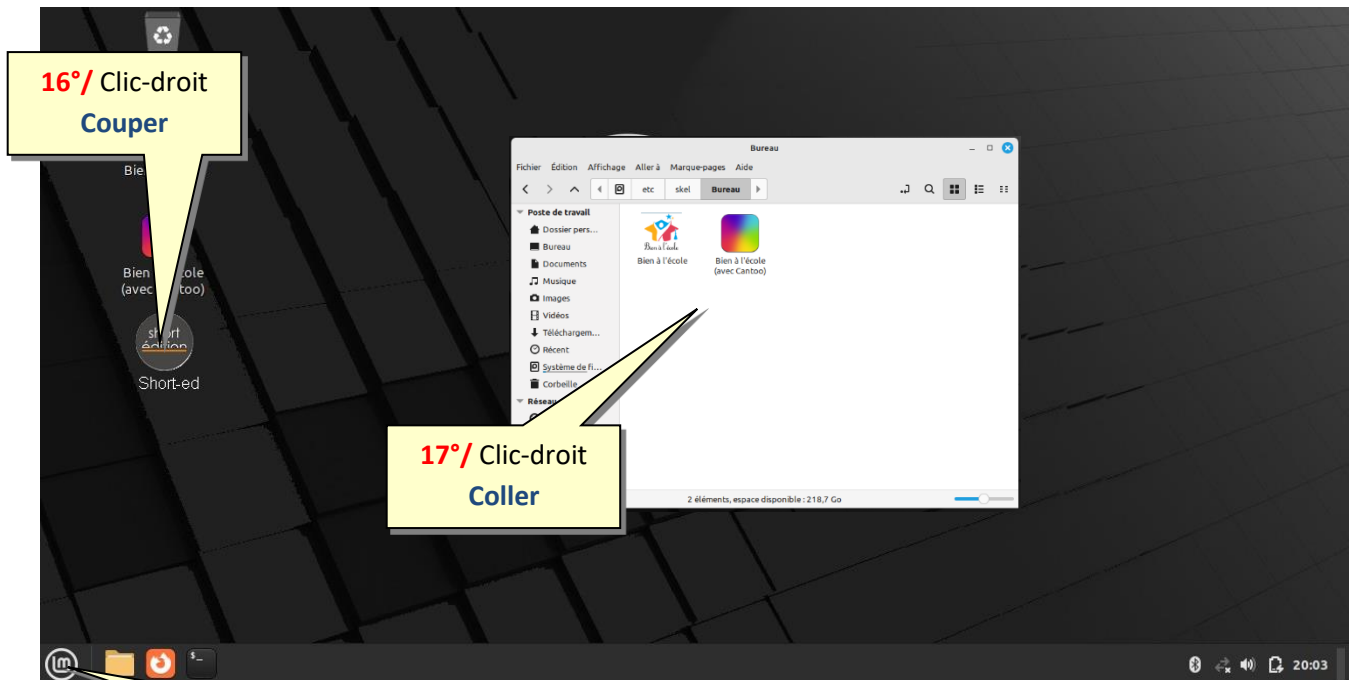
16°/ Clic-droit
Couper

Bien

Bien à l'école (avec Cantoo)

short édition
Short-ed

Bureau

Fichier Édition Affichage Aller à Marque-pages Aide

etc skel Bureau

Poste de travail
Dossier pers...
Bureau
Documents
Musique
Images
Vidéos
Téléchargem...
Récent
Système de fi...
Corbeille
Réseau

Bien à l'école
Bien à l'école
Bien à l'école (avec Cantoo)

17°/ Clic-droit
Coller

2 éléments, espace disponible : 218,7 Go

20:03